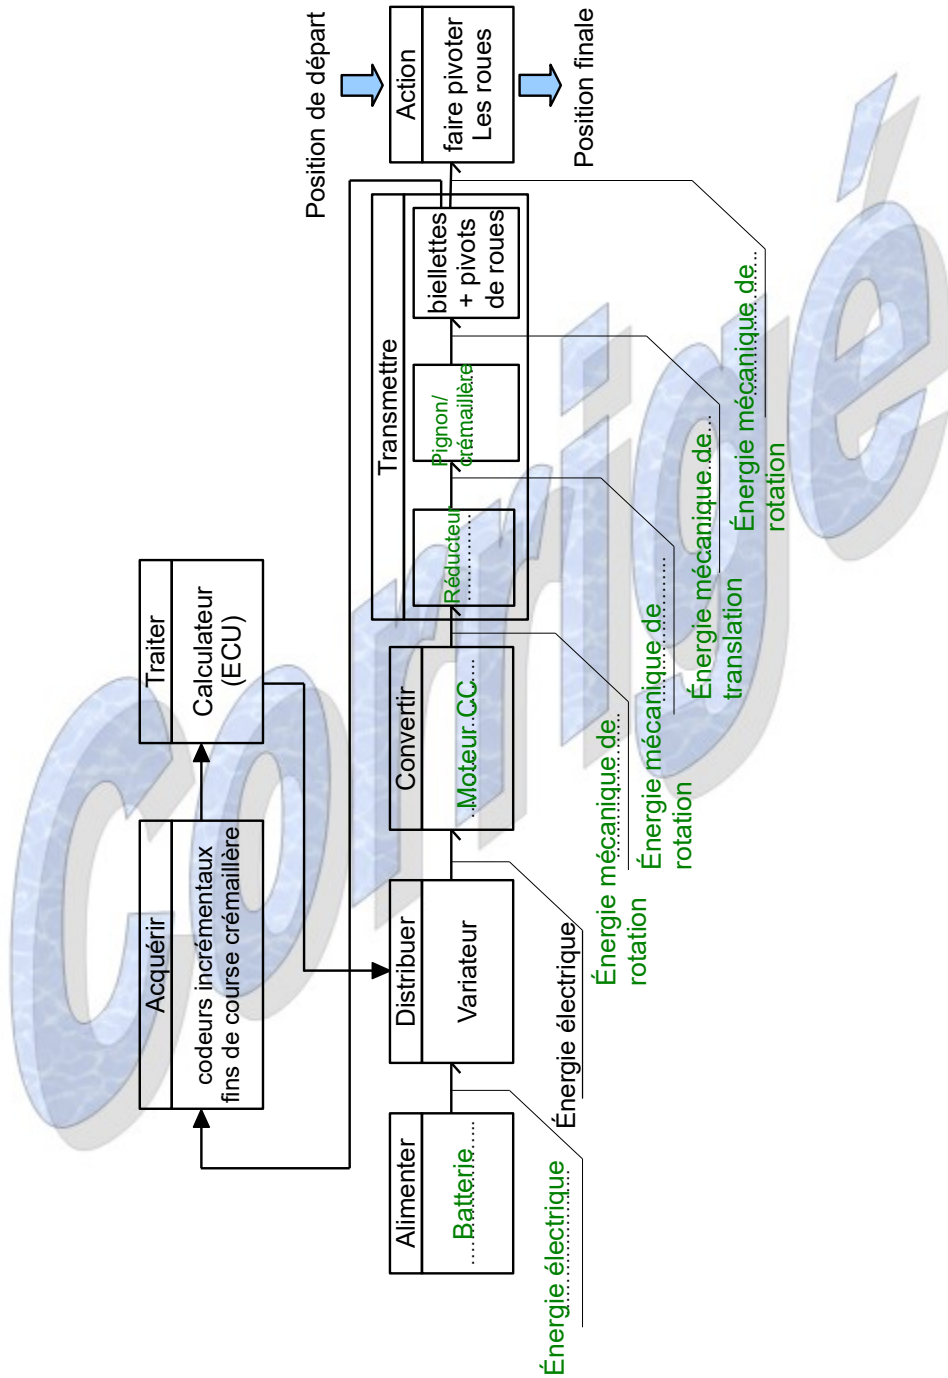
Position de départ

Action
faire pivoter Les roues

Position finale

Transmettre
biellettes + pivots de roues
Pignon/ crémaillère
Réducteur

Traiter
Calculateur (ECU)

Acquérir
codeurs incrémentaux fins de course crémaillère

Convertir
Moteur CC

Distribuer
Variateur

Alimenter
Batterie

Énergie mécanique de rotation

Énergie mécanique de translation

Énergie mécanique de rotation

Énergie mécanique de rotation

Énergie électrique

Énergie électrique

Énergie électrique

Corrigé